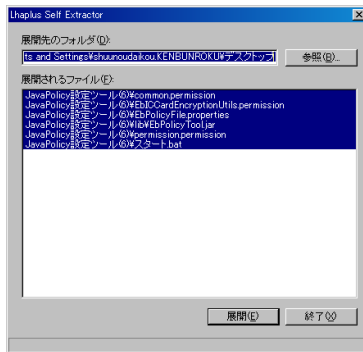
Lhaplus Self Extractor

展開先のフォルダ(D):

ts and Settings¥shuunoudaikou.KENBUNROKU¥デスクトップ

参照(B)...

展開されるファイル(E):

JavaPolicy設定ツール(6)¥common.permission
JavaPolicy設定ツール(6)¥EbICCardEncryptionUtils.permission
JavaPolicy設定ツール(6)¥EbPolicyFile.properties
JavaPolicy設定ツール(6)¥lib¥EbPolicyTool.jar
JavaPolicy設定ツール(6)¥permission.permission
JavaPolicy設定ツール(6)¥スタート.bat

展開(E)

終了(X)